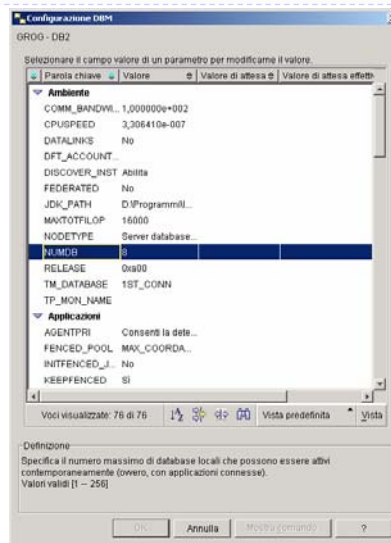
Configurazione DBM

GROG - DB2

Selezionare il campo valore di un parametro per modificarne il valore.

| Parola chiave | Valore | Valore di attesa | Valore di attesa effetti |
|---|---|---|---|
| Ambiente | | | |
| COMM_BANDWI... | 1,000000e+002 | | |
| CPUSPEED | 3,306410e-007 | | |
| DATALINKS | No | | |
| DFT_ACCOUNT... | | | |
| DISCOVER_INST | Abilita | | |
| FEDERATED | No | | |
| JDK_PATH | D:\Programmi\I... | | |
| MAXTOTFILOP | 16000 | | |
| NODETYPE | Server database... | | |
| NUMDB | 8 | | |
| RELEASE | 0xa00 | | |
| TM_DATABASE | 1ST_CONN | | |
| TP_MON_NAME | | | |
| Applicazioni | | | |
| AGENTPRI | Consenti la dete... | | |
| FENCED_POOL | MAX_COORDA... | | |
| INITFENCED_J... | No | | |
| KEEPFENCED | Sì | | |

Voci visualizzate: 76 di 76

Vista predefinita

Vista

Definizione

Specifica il numero massimo di database locali che possono essere attivi contemporaneamente (ovvero, con applicazioni connesse).
Valori validi [1 -- 256]

OK

Annulla

Mostra comando

?